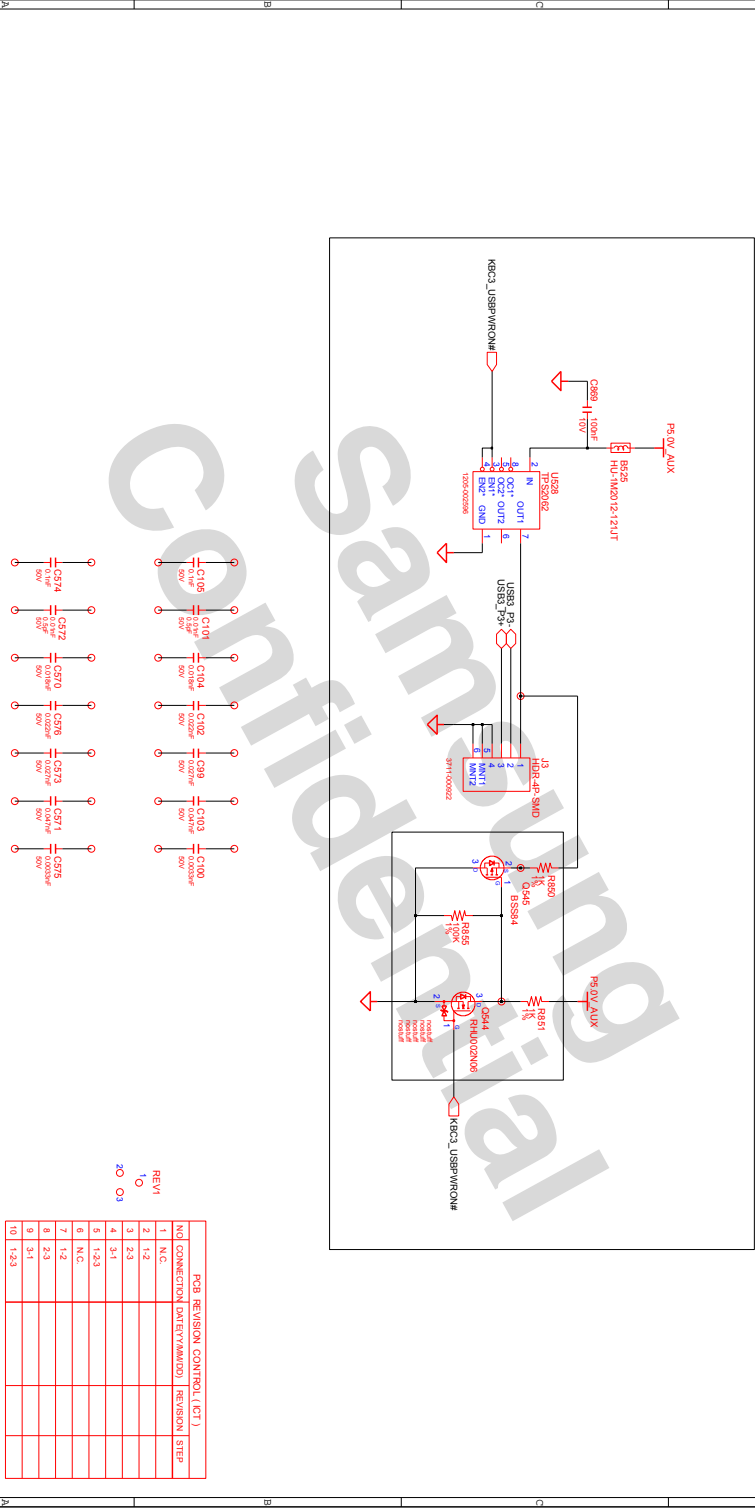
A
B
C

KBC3_USBPWRON#
C869
100nF
10V
P5.0V_AUX
B525
HU-1M2012-121JT
U528
TPS2062
2 IN
8 OC1*
5 OC2*
3 EN1*
4 EN2*
OUT1 7
OUT2 6
GND 1
1205-002596
USB3_P3-
USB3_P3+
J3
HDR-4P-SMD
1
2
3 MNT1
4 MNT2
5
6
3711-008622
R850
1K
1%
Q545
BSS84
R855
100K
1%
P5.0V_AUX
R851
1K
1%
Q544
RHU002N06
KBC3_USBPWRON#

C105 0.1nF 50V
C101 0.5nF 50V
C104 0.018nF 50V
C102 0.022nF 50V
C99 0.027nF 50V
C103 0.047nF 50V
C100 0.0033nF 50V
C574 0.1nF 50V
C572 0.5nF 50V
C570 0.018nF 50V
C576 0.022nF 50V
C573 0.027nF 50V
C571 0.047nF 50V
C575 0.0033nF 50V

REV1
1
2
3

PCB REVISION CONTROL ( ICT )

| NO. | CONNECTION | DATE(YY/MM/DD) | REVISION | STEP |
|---|---|---|---|---|
| 1 | N.C. | | | |
| 2 | 1-2 | | | |
| 3 | 2-3 | | | |
| 4 | 3-1 | | | |
| 5 | 1-2-3 | | | |
| 6 | N.C. | | | |
| 7 | 1-2 | | | |
| 8 | 2-3 | | | |
| 9 | 3-1 | | | |
| 10 | 1-2-3 | | | |

Samsung Confidential